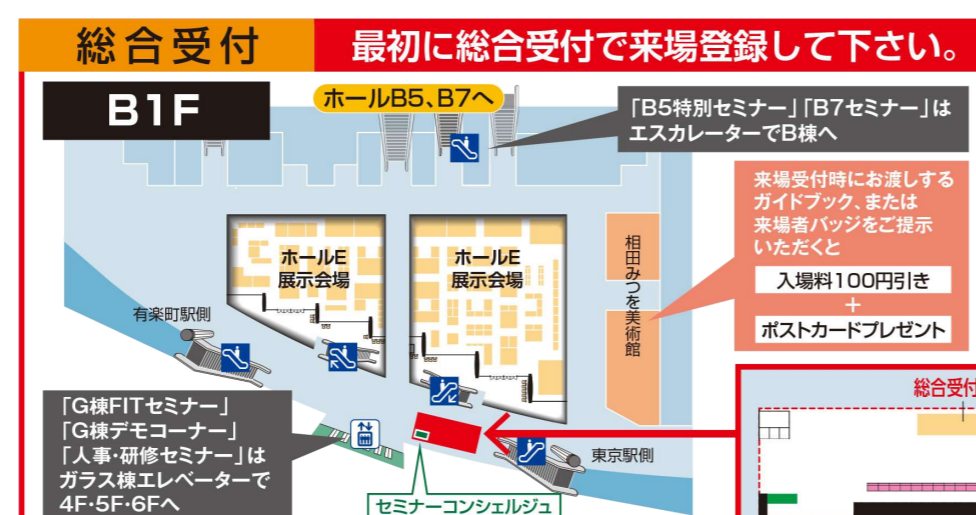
総合受付

最初に総合受付で来場登録して下さい。

B1F

ホールB5、B7へ

「B5特別セミナー」「B7セミナー」はエスカレーターでB棟へ

来場受付時にお渡しするガイドブック、または来場者バッジをご提示いただくと

入場料100円引き

+

ポストカードプレゼント

ホールE展示会場

ホールE展示会場

相田みつを美術館

有楽町駅側

東京駅側

「G棟FITセミナー」「G棟デモコーナー」「人事・研修セミナー」はガラス棟エレベーターで4F･5F･6Fへ

セミナーコンシェルジュ

総合受付